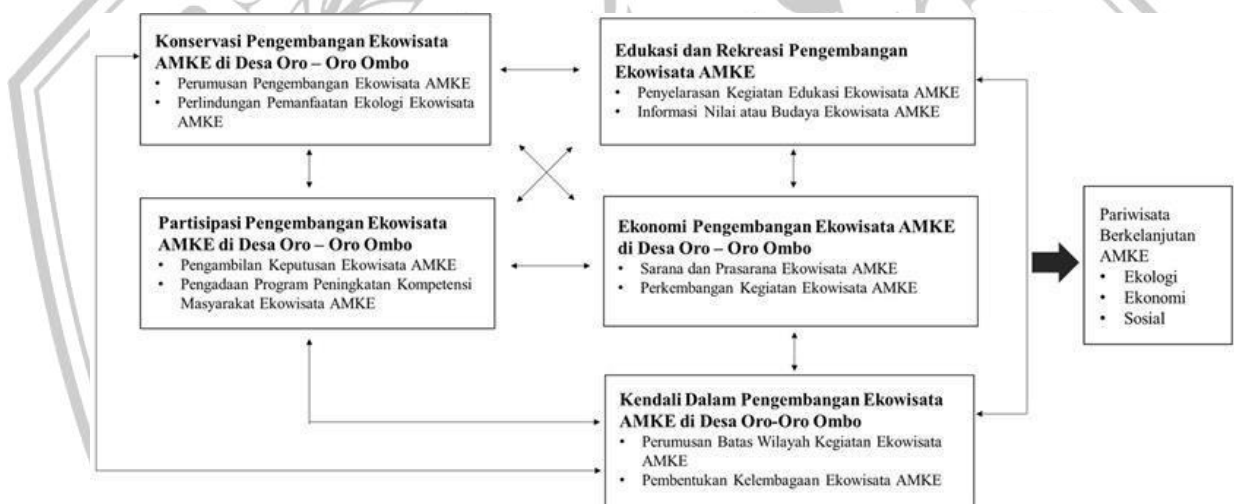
**Konservasi Pengembangan Ekowisata AMKE di Desa Oro – Oro Ombo**
- Perumusan Pengembangan Ekowisata AMKE
- Perlindungan Pemanfaatan Ekologi Ekowisata AMKE

**Edukasi dan Rekreasi Pengembangan Ekowisata AMKE**
- Penyelarasan Kegiatan Edukasi Ekowisata AMKE
- Informasi Nilai atau Budaya Ekowisata AMKE

**Partisipasi Pengembangan Ekowisata AMKE di Desa Oro – Oro Ombo**
- Pengambilan Keputusan Ekowisata AMKE
- Pengadaan Program Peningkatan Kompetensi Masyarakat Ekowisata AMKE

**Ekonomi Pengembangan Ekowisata AMKE di Desa Oro – Oro Ombo**
- Sarana dan Prasarana Ekowisata AMKE
- Perkembangan Kegiatan Ekowisata AMKE

Pariwisata Berkelanjutan AMKE
- Ekologi
- Ekonomi
- Sosial

**Kendali Dalam Pengembangan Ekowisata AMKE di Desa Oro-Oro Ombo**
- Perumusan Batas Wilayah Kegiatan Ekowisata AMKE
- Pembentukan Kelembagaan Ekowisata AMKE